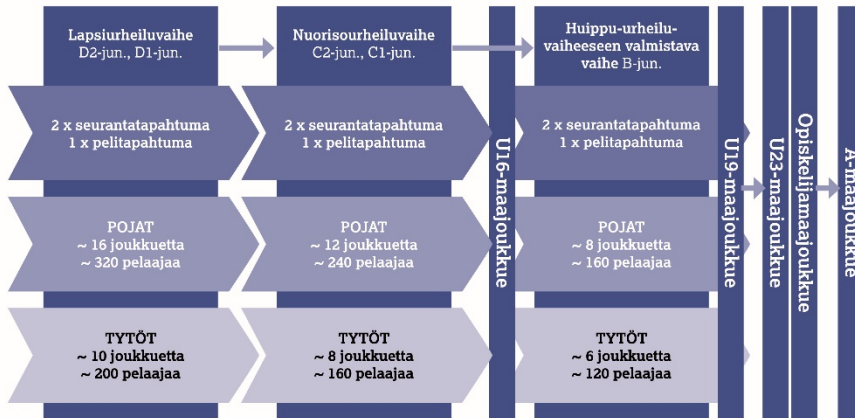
Lapsiurheiluvaihe
D2-jun., D1-jun.

Nuorisourheiluvaihe
C2-jun., C1-jun.

Huippu-urheiluvaiheeseen valmistava vaihe B-jun.

2 x seurantatapahtuma
1 x pelitapahtuma

2 x seurantatapahtuma
1 x pelitapahtuma

2 x seurantatapahtuma
1 x pelitapahtuma

POJAT
~ 16 joukkuetta
~ 320 pelaajaa

POJAT
~ 12 joukkuetta
~ 240 pelaajaa

POJAT
~ 8 joukkuetta
~ 160 pelaajaa

TYTÖT
~ 10 joukkuetta
~ 200 pelaajaa

TYTÖT
~ 8 joukkuetta
~ 160 pelaajaa

TYTÖT
~ 6 joukkuetta
~ 120 pelaajaa

U16-maajoukkue

U19-maajoukkue

U23-maajoukkue

Opiskelijamaajoukkue

A-maajoukkue